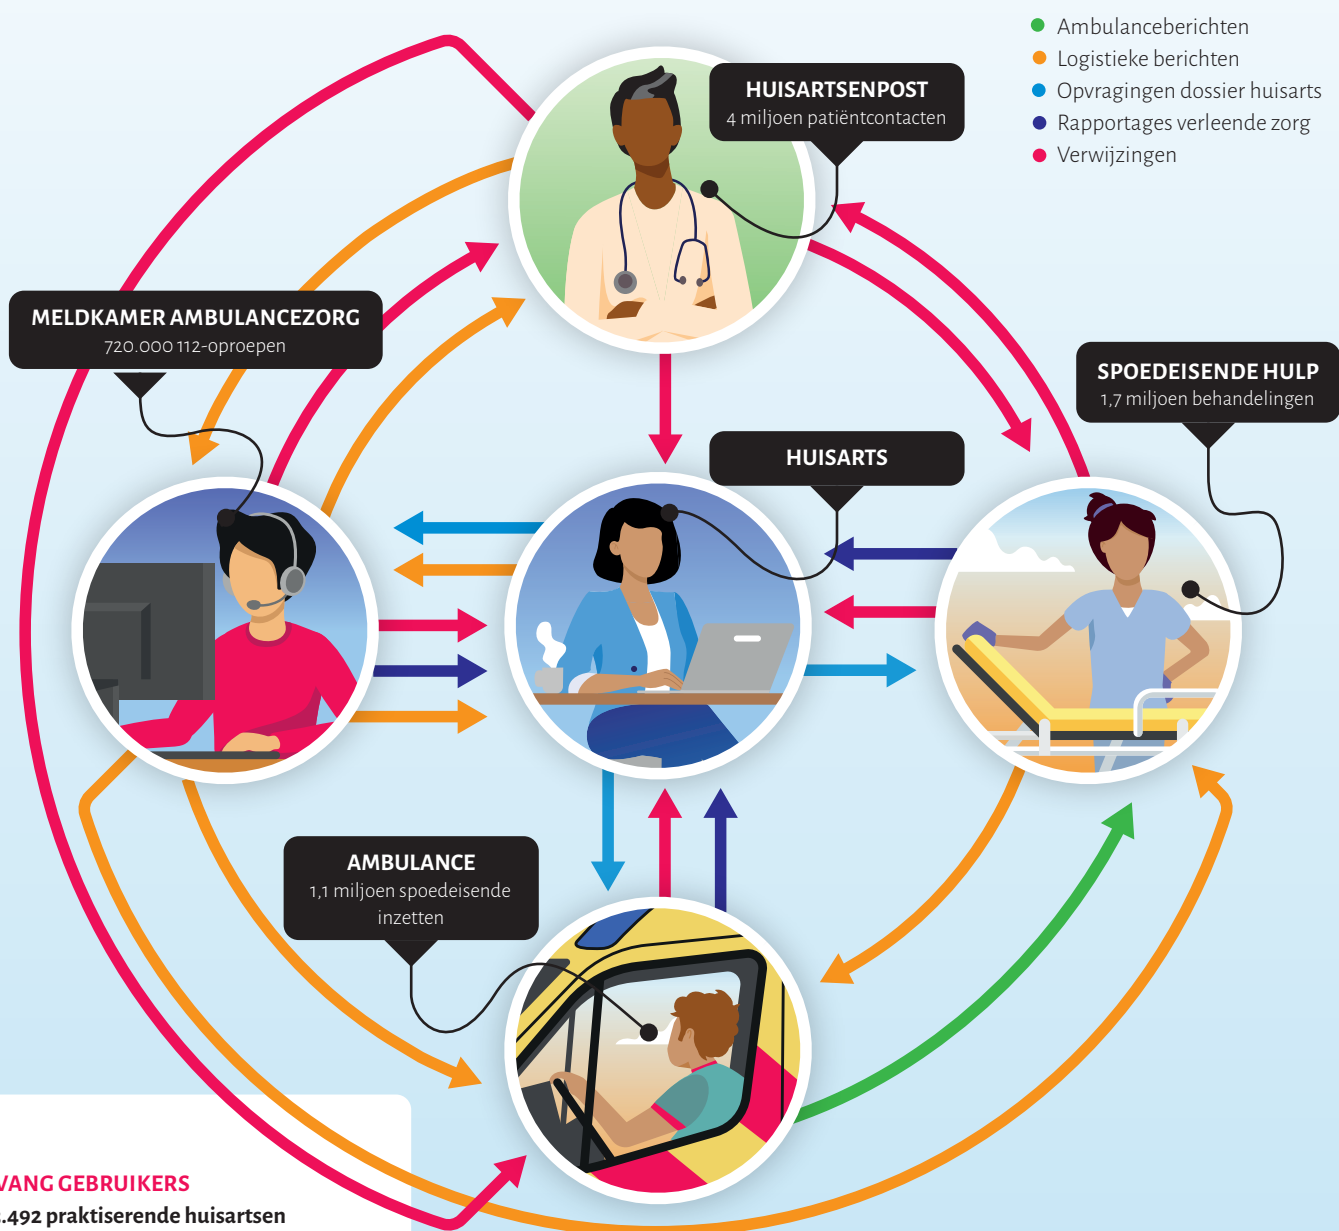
Ambulanceberichten
Logistieke berichten
Opvragingen dossier huisarts
Rapportages verleende zorg
Verwijzingen

HUISARTSENPOST
4 miljoen patiëntcontacten

MELDKAMER AMBULANCEZORG
720.000 112-oproepen

SPOEDEISENDE HULP
1,7 miljoen behandelingen

HUISARTS

AMBULANCE
1,1 miljoen spoedeisende inzetten

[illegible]VANG GEBRUIKERS
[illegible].492 praktiserende huisartsen